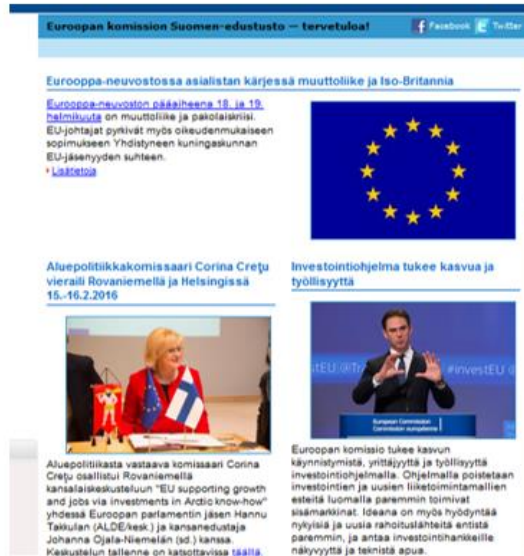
Euroopan komission Suomen-edustusto — tervetuloa!

Facebook Twitter

Eurooppa-neuvostossa asialistan kärjessä muuttoliike ja Iso-Britannia

Eurooppa-neuvoston pääaiheena 18. ja 19. helmikuuta on muuttoliike ja pakolaiskriisi. EU-johtajat pyrkivät myös oikeudenmukaiseen sopimukseen Yhdistyneen kuningaskunnan EU-jäsenyyden suhteen.

Lisätietoja

Aluepolitiikkakomissaari Corina Crețu vieraili Rovaniemellä ja Helsingissä 15.-16.2.2016

Aluepolitiikasta vastaava komissaari Corina Crețu osallistui Rovaniemellä kansalaiskeskusteluun "EU supporting growth and jobs via investments in Arctic know-how" yhdessä Euroopan parlamentin jäsen Hannu Takkulan (ALDE/kesk.) ja kansanedustaja Johanna Ojala-Niemelän (sd.) kanssa. Keskustelun tallenne on katsottavissa täältä.

Investointiohjelma tukee kasvua ja työllisyyttä

#investEU

European Commission

Euroopan komissio tukee kasvun käynnistymistä, yrittäjyyttä ja työllisyyttä investointiohjelmalla. Ohjelmalla poistetaan investointien ja uusien liiketoimintamallien esteitä luomalla paremmin toimivat sisämarkkinat. Ideana on myös hyödyntää nykyisiä ja uusia rahoituslähteitä entistä paremmin, ja antaa investointihankkeille näkyvyyttä ja teknistä apua.